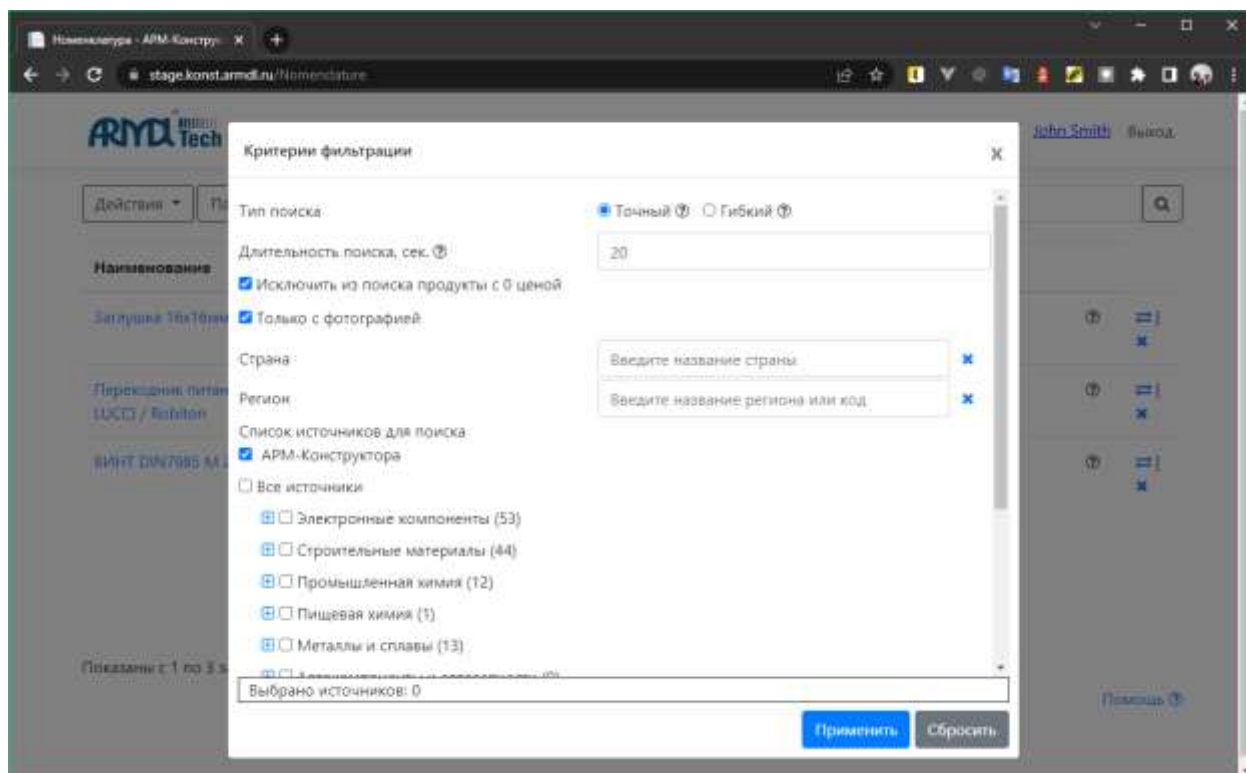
Номенклатура - АРМ-Конструк ×

stage.konst.armdl.ru/Nomenclature

ARMD Tech

John Smith Выход

Действия ▾

Наименование

Заглушка 16х16мм

Переходник питан LUCCI / Robiton

ВИНТ DIN7985 M

Показаны с 1 по 3

Помощь

Критерии фильтрации ×

Тип поиска

Точный ⓘ Гибкий ⓘ

Длительность поиска, сек. ⓘ

20

Исключить из поиска продукты с 0 ценой

Только с фотографией

Страна

Введите название страны

Регион

Введите название региона или код

Список источников для поиска

АРМ-Конструктора

Все источники

Электронные компоненты (53)

Строительные материалы (44)

Промышленная химия (12)

Пищевая химия (1)

Металлы и сплавы (13)

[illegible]

Выбрано источников: 0

Применить

Сбросить